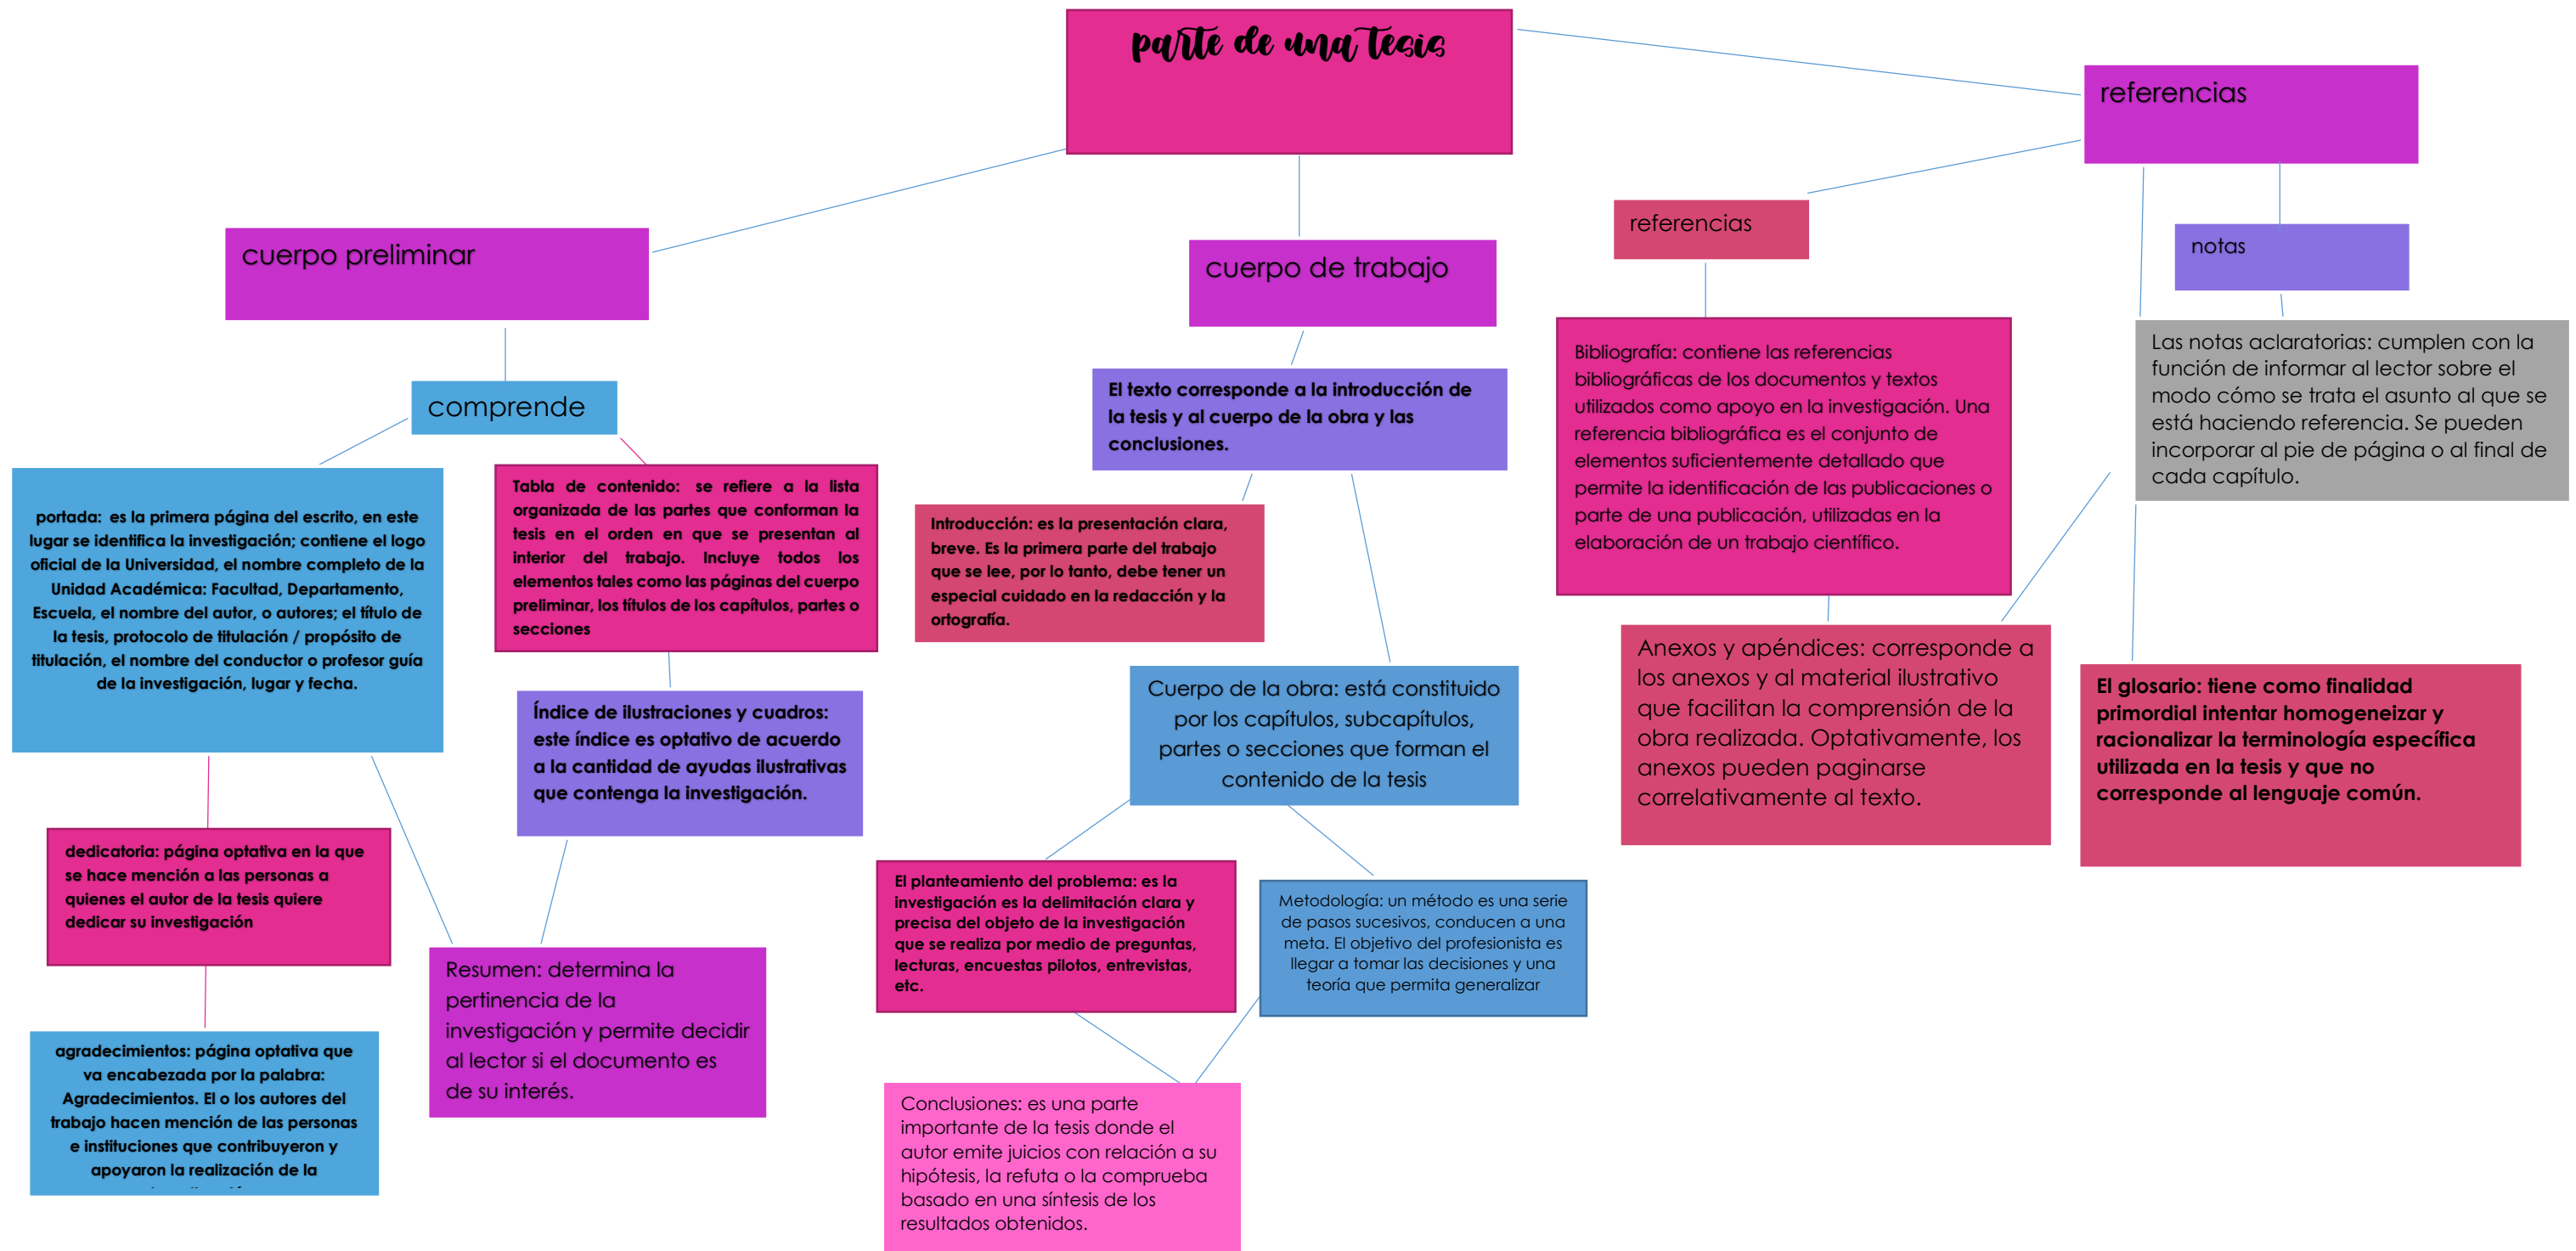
parte de una tesis

cuerpo preliminar

comprende

portada: es la primera página del escrito, en este lugar se identifica la investigación; contiene el logo oficial de la Universidad, el nombre completo de la Unidad Académica: Facultad, Departamento, Escuela, el nombre del autor, o autores; el título de la tesis, protocolo de titulación / propósito de titulación, el nombre del conductor o profesor guía de la investigación, lugar y fecha.

Tabla de contenido: se refiere a la lista organizada de las partes que conforman la tesis en el orden en que se presentan al interior del trabajo. Incluye todos los elementos tales como las páginas del cuerpo preliminar, los títulos de los capítulos, partes o secciones

Índice de ilustraciones y cuadros: este índice es optativo de acuerdo a la cantidad de ayudas ilustrativas que contenga la investigación.

dedicatoria: página optativa en la que se hace mención a las personas a quienes el autor de la tesis quiere dedicar su investigación

Resumen: determina la pertinencia de la investigación y permite decidir al lector si el documento es de su interés.

agradecimientos: página optativa que va encabezada por la palabra: Agradecimientos. El o los autores del trabajo hacen mención de las personas e instituciones que contribuyeron y apoyaron la realización de la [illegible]

cuerpo de trabajo

El texto corresponde a la introducción de la tesis y al cuerpo de la obra y las conclusiones.

Introducción: es la presentación clara, breve. Es la primera parte del trabajo que se lee, por lo tanto, debe tener un especial cuidado en la redacción y la ortografía.

Cuerpo de la obra: está constituido por los capítulos, subcapítulos, partes o secciones que forman el contenido de la tesis

El planteamiento del problema: es la investigación es la delimitación clara y precisa del objeto de la investigación que se realiza por medio de preguntas, lecturas, encuestas pilotos, entrevistas, etc.

Metodología: un método es una serie de pasos sucesivos, conducen a una meta. El objetivo del profesionista es llegar a tomar las decisiones y una teoría que permita generalizar

Conclusiones: es una parte importante de la tesis donde el autor emite juicios con relación a su hipótesis, la refuta o la comprueba basado en una síntesis de los resultados obtenidos.

referencias

referencias

notas

Bibliografía: contiene las referencias bibliográficas de los documentos y textos utilizados como apoyo en la investigación. Una referencia bibliográfica es el conjunto de elementos suficientemente detallado que permite la identificación de las publicaciones o parte de una publicación, utilizadas en la elaboración de un trabajo científico.

Las notas aclaratorias: cumplen con la función de informar al lector sobre el modo cómo se trata el asunto al que se está haciendo referencia. Se pueden incorporar al pie de página o al final de cada capítulo.

Anexos y apéndices: corresponde a los anexos y al material ilustrativo que facilitan la comprensión de la obra realizada. Optativamente, los anexos pueden paginarse correlativamente al texto.

El glosario: tiene como finalidad primordial intentar homogeneizar y racionalizar la terminología específica utilizada en la tesis y que no corresponde al lenguaje común.